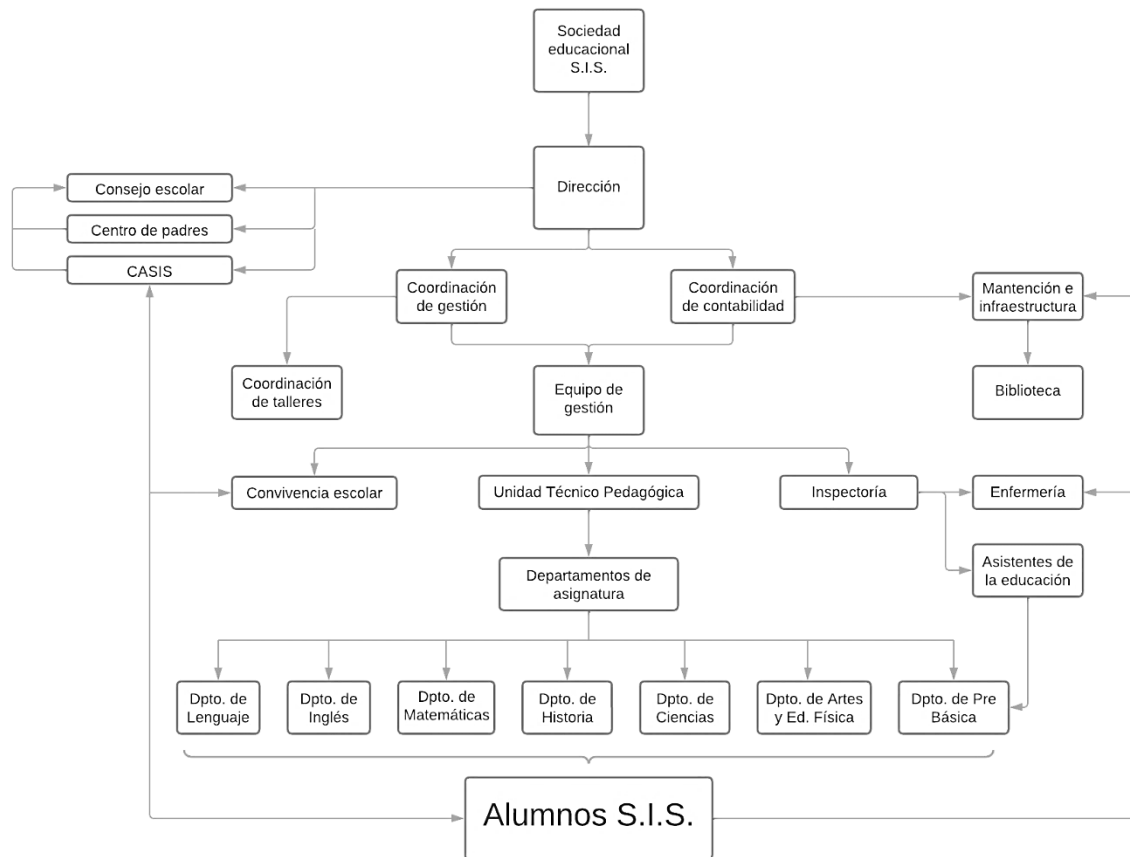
Sociedad educacional S.I.S.

Dirección

Consejo escolar

Centro de padres

CASIS

Coordinación de gestión

Coordinación de contabilidad

Mantención e infraestructura

Biblioteca

Coordinación de talleres

Equipo de gestión

Convivencia escolar

Unidad Técnico Pedagógica

Inspectoría

Enfermería

Asistentes de la educación

Departamentos de asignatura

Dpto. de Lenguaje

Dpto. de Inglés

Dpto. de Matemáticas

Dpto. de Historia

Dpto. de Ciencias

Dpto. de Artes y Ed. Física

Dpto. de Pre Básica

Alumnos S.I.S.